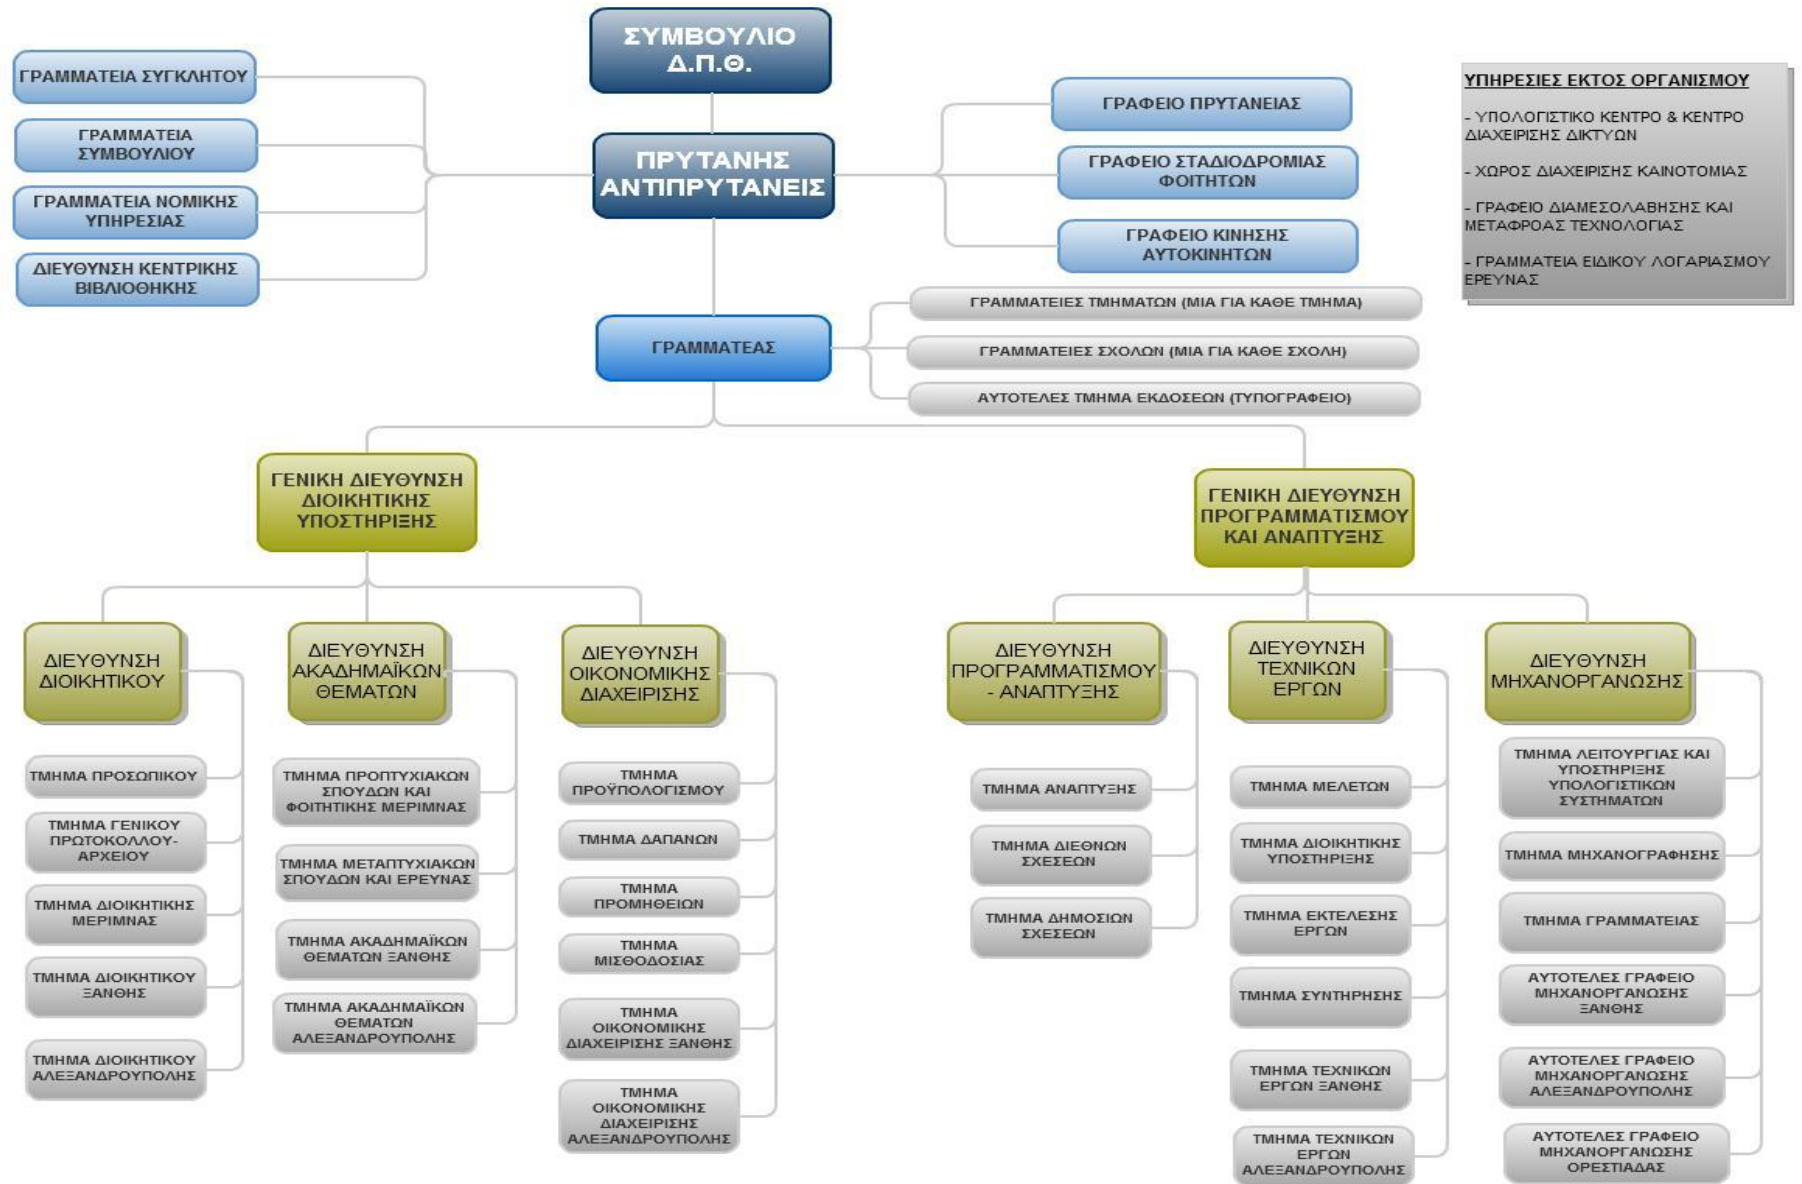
ΣΥΜΒΟΥΛΙΟ Δ.Π.Θ.

ΓΡΑΜΜΑΤΕΙΑ ΣΥΓΚΛΗΤΟΥ

ΓΡΑΜΜΑΤΕΙΑ ΣΥΜΒΟΥΛΙΟΥ

ΓΡΑΜΜΑΤΕΙΑ ΝΟΜΙΚΗΣ ΥΠΗΡΕΣΙΑΣ

ΔΙΕΥΘΥΝΣΗ ΚΕΝΤΡΙΚΗΣ ΒΙΒΛΙΟΘΗΚΗΣ

ΠΡΥΤΑΝΗΣ ΑΝΤΙΠΡΥΤΑΝΕΙΣ

ΓΡΑΦΕΙΟ ΠΡΥΤΑΝΕΙΑΣ

ΓΡΑΦΕΙΟ ΣΤΑΔΙΟΔΡΟΜΙΑΣ ΦΟΙΤΗΤΩΝ

ΓΡΑΦΕΙΟ ΚΙΝΗΣΗΣ ΑΥΤΟΚΙΝΗΤΩΝ

ΥΠΗΡΕΣΙΕΣ ΕΚΤΟΣ ΟΡΓΑΝΙΣΜΟΥ

- ΥΠΟΛΟΓΙΣΤΙΚΟ ΚΕΝΤΡΟ & ΚΕΝΤΡΟ ΔΙΑΧΕΙΡΙΣΗΣ ΔΙΚΤΥΩΝ

- ΧΩΡΟΣ ΔΙΑΧΕΙΡΙΣΗΣ ΚΑΙΝΟΤΟΜΙΑΣ

- ΓΡΑΦΕΙΟ ΔΙΑΜΕΣΟΛΑΒΗΣΗΣ ΚΑΙ ΜΕΤΑΦΡΟΑΣ ΤΕΧΝΟΛΟΓΙΑΣ

- ΓΡΑΜΜΑΤΕΙΑ ΕΙΔΙΚΟΥ ΛΟΓΑΡΙΑΣΜΟΥ ΕΡΕΥΝΑΣ

ΓΡΑΜΜΑΤΕΑΣ

ΓΡΑΜΜΑΤΕΙΕΣ ΤΜΗΜΑΤΩΝ (ΜΙΑ ΓΙΑ ΚΑΘΕ ΤΜΗΜΑ)

ΓΡΑΜΜΑΤΕΙΕΣ ΣΧΟΛΩΝ (ΜΙΑ ΓΙΑ ΚΑΘΕ ΣΧΟΛΗ)

ΑΥΤΟΤΕΛΕΣ ΤΜΗΜΑ ΕΚΔΟΣΕΩΝ (ΤΥΠΟΓΡΑΦΕΙΟ)

ΓΕΝΙΚΗ ΔΙΕΥΘΥΝΣΗ ΔΙΟΙΚΗΤΙΚΗΣ ΥΠΟΣΤΗΡΙΞΗΣ

ΓΕΝΙΚΗ ΔΙΕΥΘΥΝΣΗ ΠΡΟΓΡΑΜΜΑΤΙΣΜΟΥ ΚΑΙ ΑΝΑΠΤΥΞΗΣ

ΔΙΕΥΘΥΝΣΗ ΔΙΟΙΚΗΤΙΚΟΥ

ΤΜΗΜΑ ΠΡΟΣΩΠΙΚΟΥ

ΤΜΗΜΑ ΓΕΝΙΚΟΥ ΠΡΩΤΟΚΟΛΛΟΥ-ΑΡΧΕΙΟΥ

ΤΜΗΜΑ ΔΙΟΙΚΗΤΙΚΗΣ ΜΕΡΙΜΝΑΣ

ΤΜΗΜΑ ΔΙΟΙΚΗΤΙΚΟΥ ΞΑΝΘΗΣ

ΤΜΗΜΑ ΔΙΟΙΚΗΤΙΚΟΥ ΑΛΕΞΑΝΔΡΟΥΠΟΛΗΣ

ΔΙΕΥΘΥΝΣΗ ΑΚΑΔΗΜΑΪΚΩΝ ΘΕΜΑΤΩΝ

ΤΜΗΜΑ ΠΡΟΠΤΥΧΙΑΚΩΝ ΣΠΟΥΔΩΝ ΚΑΙ ΦΟΙΤΗΤΙΚΗΣ ΜΕΡΙΜΝΑΣ

ΤΜΗΜΑ ΜΕΤΑΠΤΥΧΙΑΚΩΝ ΣΠΟΥΔΩΝ ΚΑΙ ΕΡΕΥΝΑΣ

ΤΜΗΜΑ ΑΚΑΔΗΜΑΪΚΩΝ ΘΕΜΑΤΩΝ ΞΑΝΘΗΣ

ΤΜΗΜΑ ΑΚΑΔΗΜΑΪΚΩΝ ΘΕΜΑΤΩΝ ΑΛΕΞΑΝΔΡΟΥΠΟΛΗΣ

ΔΙΕΥΘΥΝΣΗ ΟΙΚΟΝΟΜΙΚΗΣ ΔΙΑΧΕΙΡΙΣΗΣ

ΤΜΗΜΑ ΠΡΟΫΠΟΛΟΓΙΣΜΟΥ

ΤΜΗΜΑ ΔΑΠΑΝΩΝ

ΤΜΗΜΑ ΠΡΟΜΗΘΕΙΩΝ

ΤΜΗΜΑ ΜΙΣΘΟΔΟΣΙΑΣ

ΤΜΗΜΑ ΟΙΚΟΝΟΜΙΚΗΣ ΔΙΑΧΕΙΡΙΣΗΣ ΞΑΝΘΗΣ

ΤΜΗΜΑ ΟΙΚΟΝΟΜΙΚΗΣ ΔΙΑΧΕΙΡΙΣΗΣ ΑΛΕΞΑΝΔΡΟΥΠΟΛΗΣ

ΔΙΕΥΘΥΝΣΗ ΠΡΟΓΡΑΜΜΑΤΙΣΜΟΥ - ΑΝΑΠΤΥΞΗΣ

ΤΜΗΜΑ ΑΝΑΠΤΥΞΗΣ

ΤΜΗΜΑ ΔΙΕΘΝΩΝ ΣΧΕΣΕΩΝ

ΤΜΗΜΑ ΔΗΜΟΣΙΩΝ ΣΧΕΣΕΩΝ

ΔΙΕΥΘΥΝΣΗ ΤΕΧΝΙΚΩΝ ΕΡΓΩΝ

ΤΜΗΜΑ ΜΕΛΕΤΩΝ

ΤΜΗΜΑ ΔΙΟΙΚΗΤΙΚΗΣ ΥΠΟΣΤΗΡΙΞΗΣ

ΤΜΗΜΑ ΕΚΤΕΛΕΣΗΣ ΕΡΓΩΝ

ΤΜΗΜΑ ΣΥΝΤΗΡΗΣΗΣ

ΤΜΗΜΑ ΤΕΧΝΙΚΩΝ ΕΡΓΩΝ ΞΑΝΘΗΣ

ΤΜΗΜΑ ΤΕΧΝΙΚΩΝ ΕΡΓΩΝ ΑΛΕΞΑΝΔΡΟΥΠΟΛΗΣ

ΔΙΕΥΘΥΝΣΗ ΜΗΧΑΝΟΡΓΑΝΩΣΗΣ

ΤΜΗΜΑ ΛΕΙΤΟΥΡΓΙΑΣ ΚΑΙ ΥΠΟΣΤΗΡΙΞΗΣ ΥΠΟΛΟΓΙΣΤΙΚΩΝ ΣΥΣΤΗΜΑΤΩΝ

ΤΜΗΜΑ ΜΗΧΑΝΟΓΡΑΦΗΣΗΣ

ΤΜΗΜΑ ΓΡΑΜΜΑΤΕΙΑΣ

ΑΥΤΟΤΕΛΕΣ ΓΡΑΦΕΙΟ ΜΗΧΑΝΟΡΓΑΝΩΣΗΣ ΞΑΝΘΗΣ

ΑΥΤΟΤΕΛΕΣ ΓΡΑΦΕΙΟ ΜΗΧΑΝΟΡΓΑΝΩΣΗΣ ΑΛΕΞΑΝΔΡΟΥΠΟΛΗΣ

ΑΥΤΟΤΕΛΕΣ ΓΡΑΦΕΙΟ ΜΗΧΑΝΟΡΓΑΝΩΣΗΣ ΟΡΕΣΤΙΑΔΑΣ